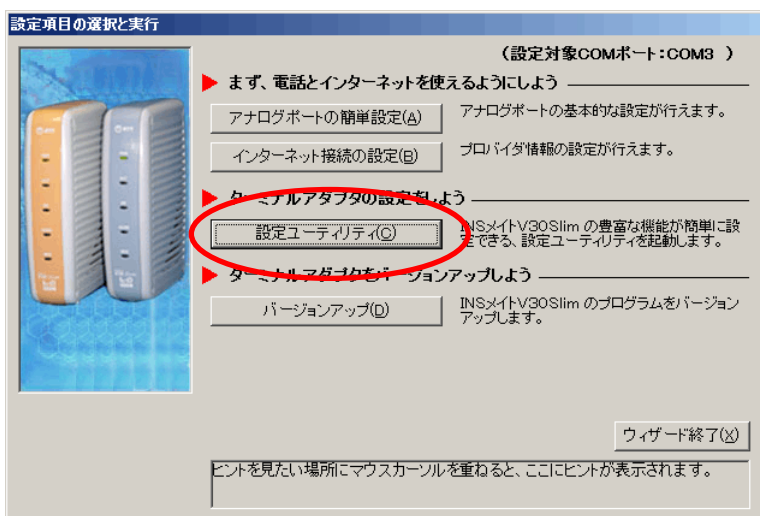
設定項目の選択と実行

（設定対象COMポート：COM3 ）

まず、電話とインターネットを使えるようにしよう

アナログポートの簡単設定(A)

アナログポートの基本的な設定が行えます。

インターネット接続の設定(B)

プロバイダ情報の設定が行えます。

ターミナルアダプタの設定をしよう

設定ユーティリティ(C)

INSメイトV30Slim の豊富な機能が簡単に設定できる、設定ユーティリティを起動します。

ターミナルアダプタをバージョンアップしよう

バージョンアップ(D)

INSメイトV30Slim のプログラムをバージョンアップします。

ウィザード終了(X)

ヒントを見たい場所にマウスカーソルを重ねると、ここにヒントが表示されます。